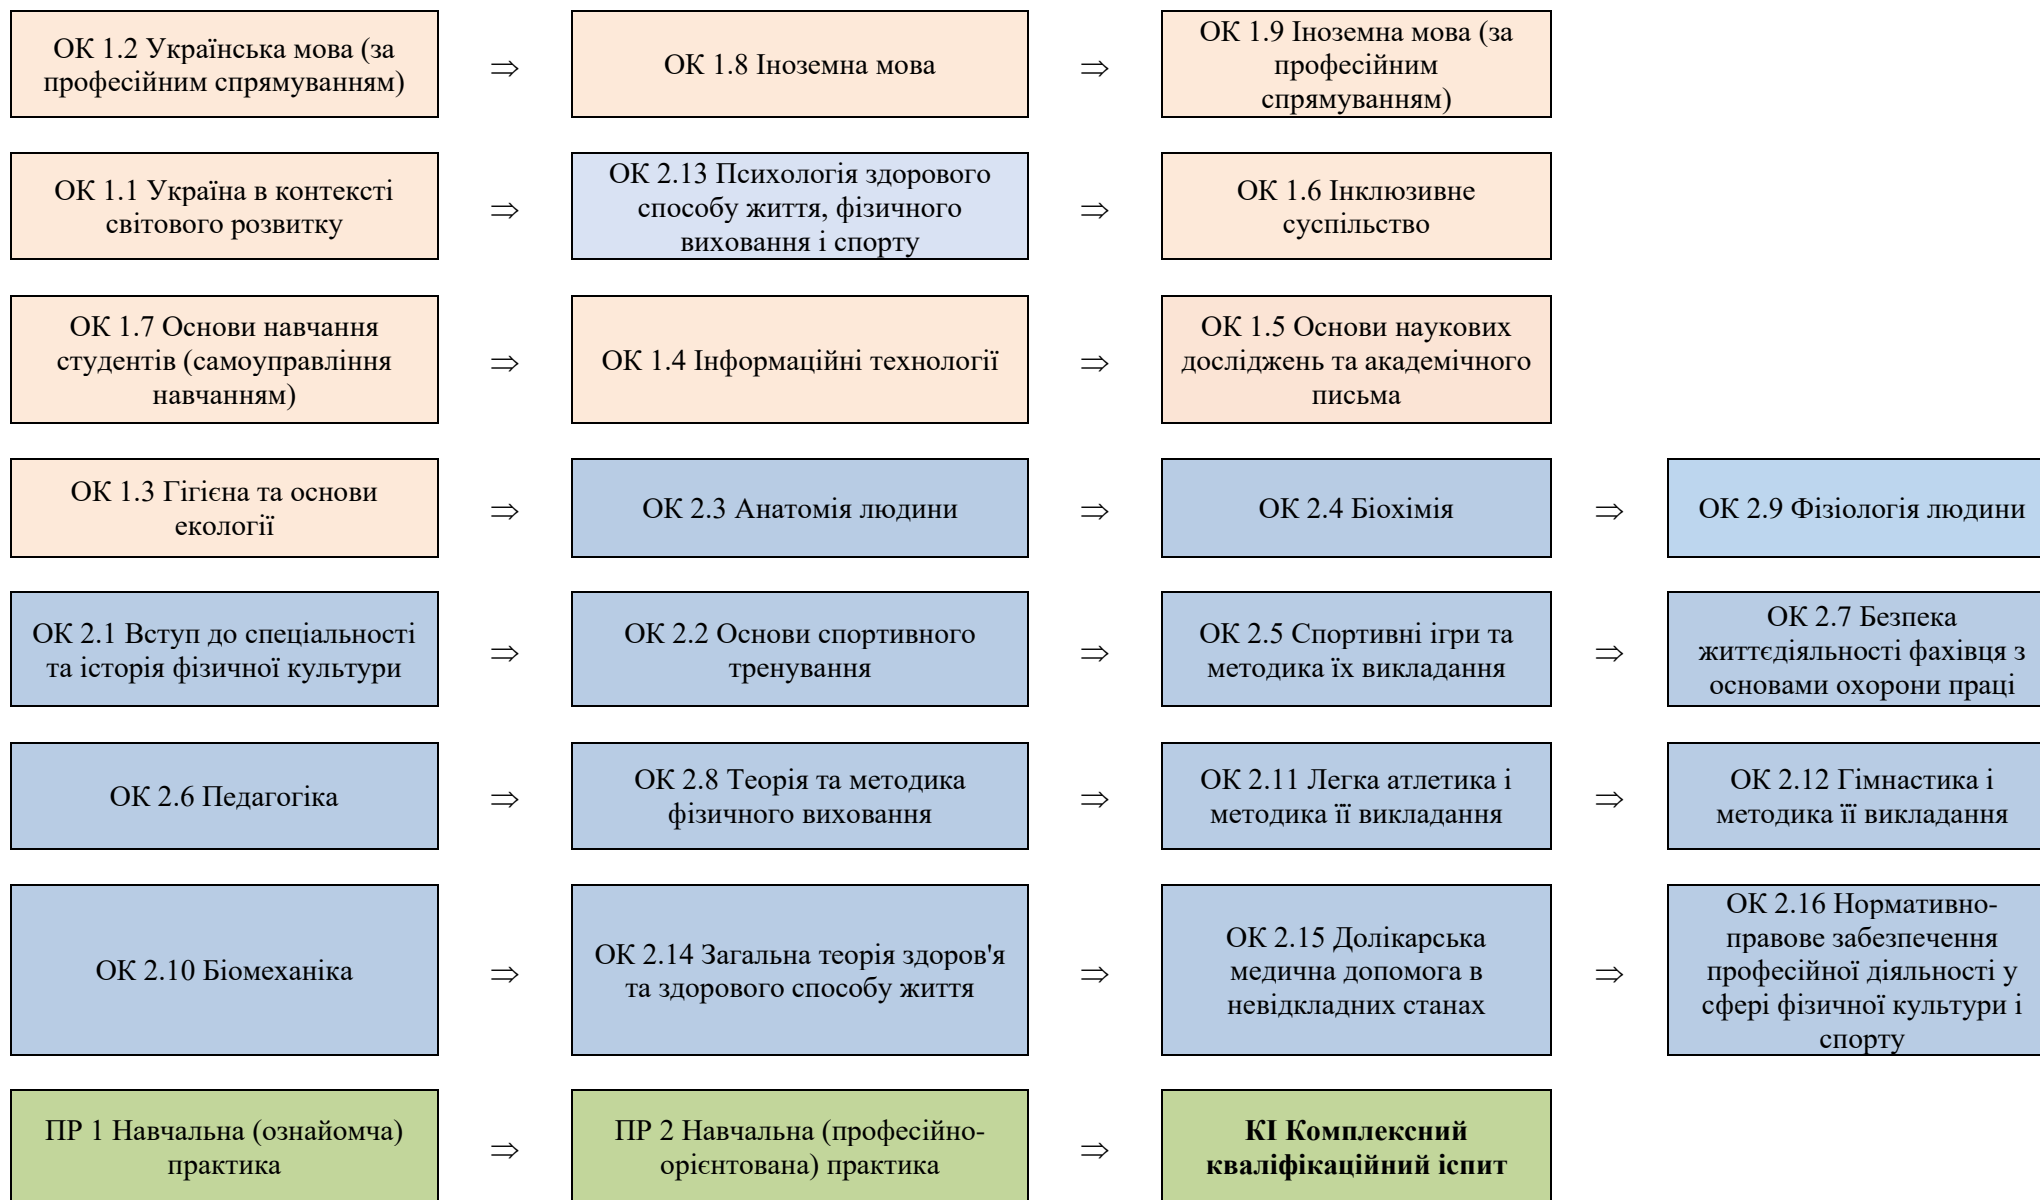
ОК 1.2 Українська мова (за професійним спрямуванням) ⇒ ОК 1.8 Іноземна мова ⇒ ОК 1.9 Іноземна мова (за професійним спрямуванням)

ОК 1.1 Україна в контексті світового розвитку ⇒ ОК 2.13 Психологія здорового способу життя, фізичного виховання і спорту ⇒ ОК 1.6 Інклюзивне суспільство

ОК 1.7 Основи навчання студентів (самоуправління навчанням) ⇒ ОК 1.4 Інформаційні технології ⇒ ОК 1.5 Основи наукових досліджень та академічного письма

ОК 1.3 Гігієна та основи екології ⇒ ОК 2.3 Анатомія людини ⇒ ОК 2.4 Біохімія ⇒ ОК 2.9 Фізіологія людини

ОК 2.1 Вступ до спеціальності та історія фізичної культури ⇒ ОК 2.2 Основи спортивного тренування ⇒ ОК 2.5 Спортивні ігри та методика їх викладання ⇒ ОК 2.7 Безпека життєдіяльності фахівця з основами охорони праці

ОК 2.6 Педагогіка ⇒ ОК 2.8 Теорія та методика фізичного виховання ⇒ ОК 2.11 Легка атлетика і методика її викладання ⇒ ОК 2.12 Гімнастика і методика її викладання

ОК 2.10 Біомеханіка ⇒ ОК 2.14 Загальна теорія здоров'я та здорового способу життя ⇒ ОК 2.15 Долікарська медична допомога в невідкладних станах ⇒ ОК 2.16 Нормативно-правове забезпечення професійної діяльності у сфері фізичної культури і спорту

ПР 1 Навчальна (ознайомча) практика ⇒ ПР 2 Навчальна (професійно-орієнтована) практика ⇒ **КІ Комплексний кваліфікаційний іспит**